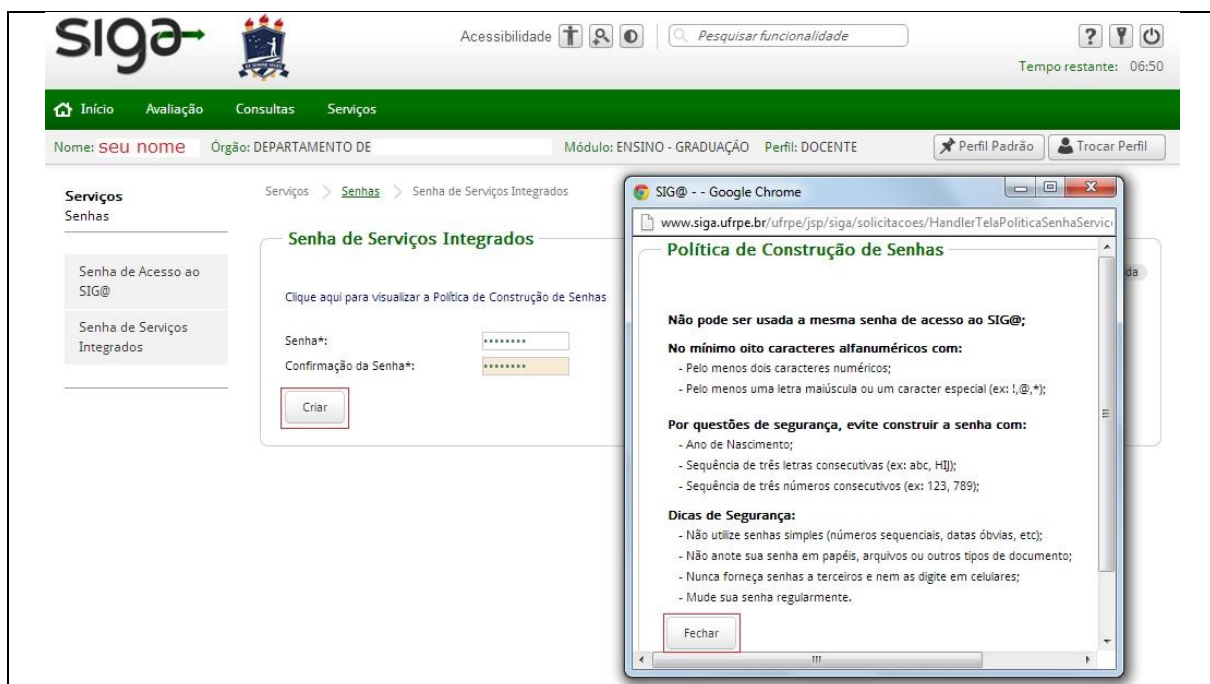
sig@

Acessibilidade

Pesquisar funcionalidade

Tempo restante: 06:50

Início Avaliação Consultas Serviços

Nome: seu nome Órgão: DEPARTAMENTO DE Módulo: ENSINO - GRADUAÇÃO Perfil: DOCENTE

Perfil Padrão Trocar Perfil

Serviços
Senhas

Senha de Acesso ao SIG@

Senha de Serviços Integrados

Serviços > Senhas > Senha de Serviços Integrados

Senha de Serviços Integrados

Clique aqui para visualizar a Política de Construção de Senhas

Senha*: ••••••••

Confirmação da Senha*: ••••••••

Criar

da

SIG@ - - Google Chrome

www.siga.ufrpe.br/ufrpe/jsp/siga/solicitacoes/HandlerTelaPoliticaSenhaServic

Política de Construção de Senhas

Não pode ser usada a mesma senha de acesso ao SIG@;

No mínimo oito caracteres alfanuméricos com:
- Pelo menos dois caracteres numéricos;
- Pelo menos uma letra maiúscula ou um caracter especial (ex: !,@,*);

Por questões de segurança, evite construir a senha com:
- Ano de Nascimento;
- Sequência de três letras consecutivas (ex: abc, HIJ);
- Sequência de três números consecutivos (ex: 123, 789);

Dicas de Segurança:
- Não utilize senhas simples (números sequenciais, datas óbvias, etc);
- Não anote sua senha em papéis, arquivos ou outros tipos de documento;
- Nunca forneça senhas a terceiros e nem as digite em celulares;
- Mude sua senha regularmente.

Fechar